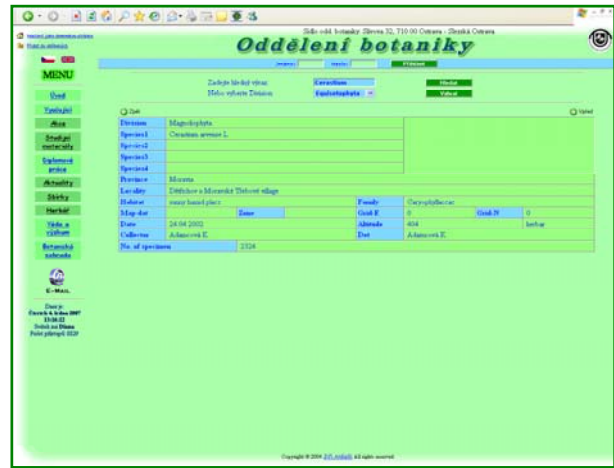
Sídlo odd. botaniky: Slévova 32, 710 00 Ostrava - Slezská Ostrava

Oddělení botaniky

MENU

Úvod

Vyučující

Akce

Studijní materiály

Diplomová práce

Aktuality

Sbírky

Herbář

Věda a výzkum

Botanická zahrada

E-MAIL

Dnes je:
Čtvrtek 4. února 2007
15:36:22
Svátek má Dana
Počet přístupů: 3320

Zadejte hledaný výraz: Cerastium Hledat
Nebo vyberte Division: Equisetophyta Vybrat

Zpět

Vpřed

| Division | Magnoliophyta | | | | |
|---|---|---|---|---|---|
| Species1 | Cerastium arvense L. | | | | |
| Species2 | | | | | |
| Species3 | | | | | |
| Species4 | | | | | |
| Province | Moravia | | | | |
| Locality | Dětřichov u Moravské Třebové village | | | | |
| Habitat | sunny humid place | Family | Caryophyllaceae | | |
| Map dot | Zone | Grid-E | 0 | Grid-N | 0 |
| Date | 24.04.2002 | Altitude | 404 | herbar | |
| Collector | Adamcová E. | Det | Adamcová E. | | |
| No. of specimen | 2324 | | | | |

Copyright © 2004 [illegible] All rights reserved